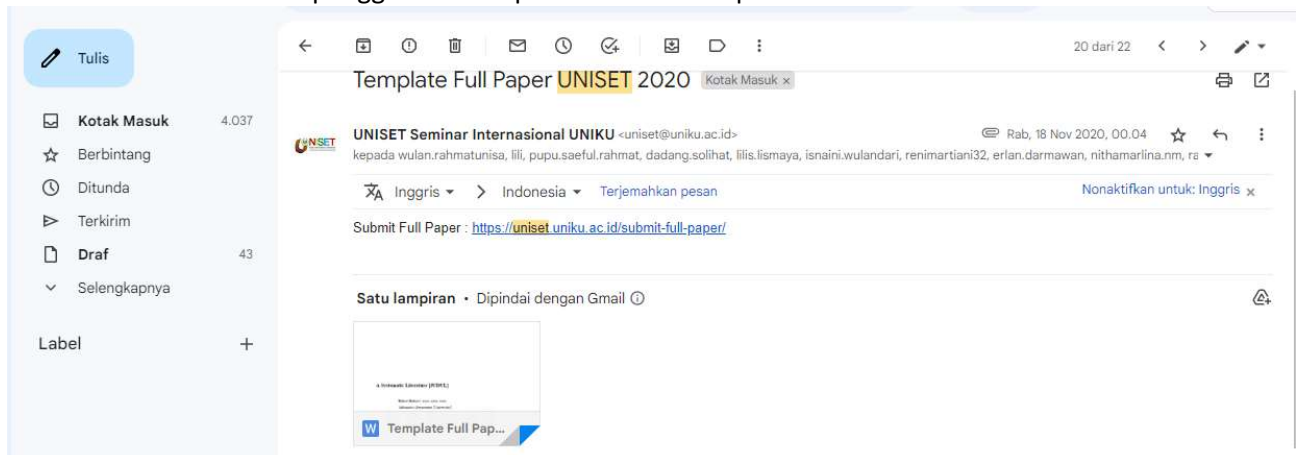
Tulis

Kotak Masuk 4.037
Berbintang
Ditunda
Terkirim
Draf 43
Selengkapnya

Label +

20 dari 22

Template Full Paper UNISET 2020 Kotak Masuk ×

UNISET Seminar Internasional UNIKU <uniset@uniku.ac.id> Rab, 18 Nov 2020, 00.04
kepada wulan.rahmatunisa, lili, pupu.saeful.rahmat, dadang.solihat, lilis.lismaya, isnaini.wulandari, renimartiani32, erlan.darmawan, nithamarlina.nm, ra

Inggris > Indonesia Terjemahkan pesan Nonaktifkan untuk: Inggris ×

Submit Full Paper : https://uniset.uniku.ac.id/submit-full-paper/

Satu lampiran • Dipindai dengan Gmail

Template Full Pap...